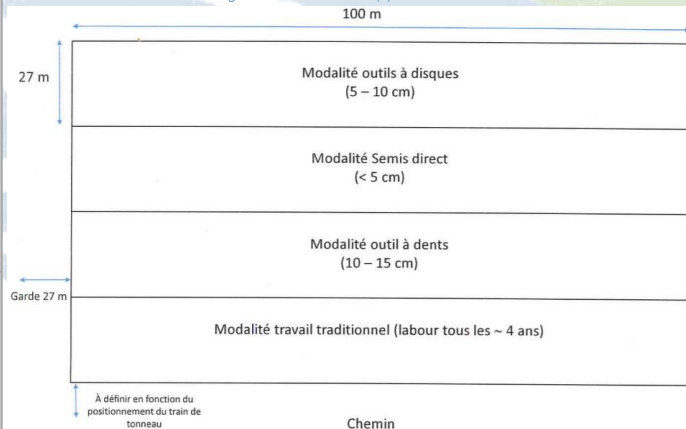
100 m

27 m

Modalité outils à disques
(5 – 10 cm)

Modalité Semis direct
(< 5 cm)

Modalité outil à dents
(10 – 15 cm)

Garde 27 m

Modalité travail traditionnel (labour tous les ~ 4 ans)

À définir en fonction du positionnement du train de tonneau

Chemin